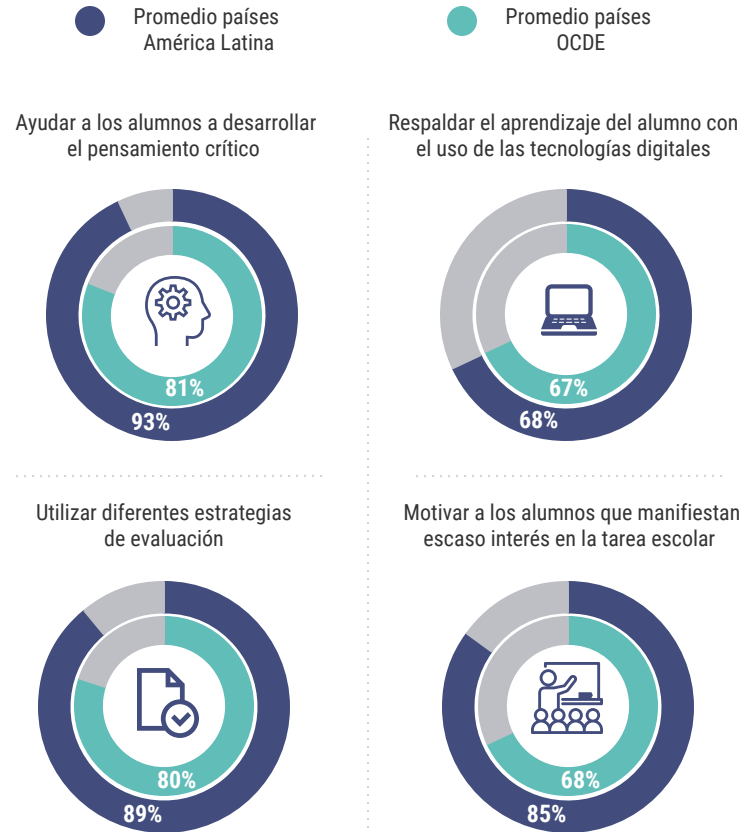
Promedio países América Latina

Promedio países OCDE

Ayudar a los alumnos a desarrollar el pensamiento crítico

81%

93%

Respaldar el aprendizaje del alumno con el uso de las tecnologías digitales

67%

68%

Utilizar diferentes estrategias de evaluación

80%

89%

Motivar a los alumnos que manifiestan escaso interés en la tarea escolar

68%

85%